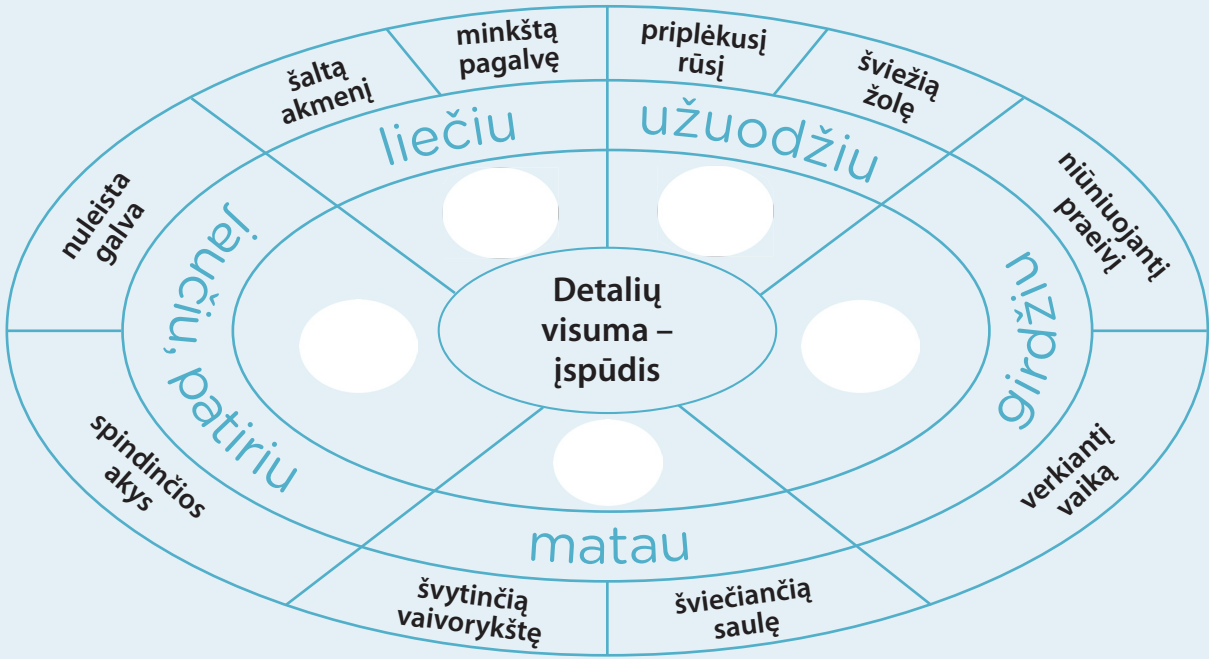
šaltą akmenį

minkštą pagalvę

priplėkusį rūsį

šviežią žolę

niūniuojantį praeivį

verkiantį vaiką

šviečiančią saulę

švytinčią vaivorykštę

spindinčios akys

nuleista galva

liečiu

užuodžiu

girdžiu

matau

jaučiu, patiriu

Detalių visuma – įspūdis